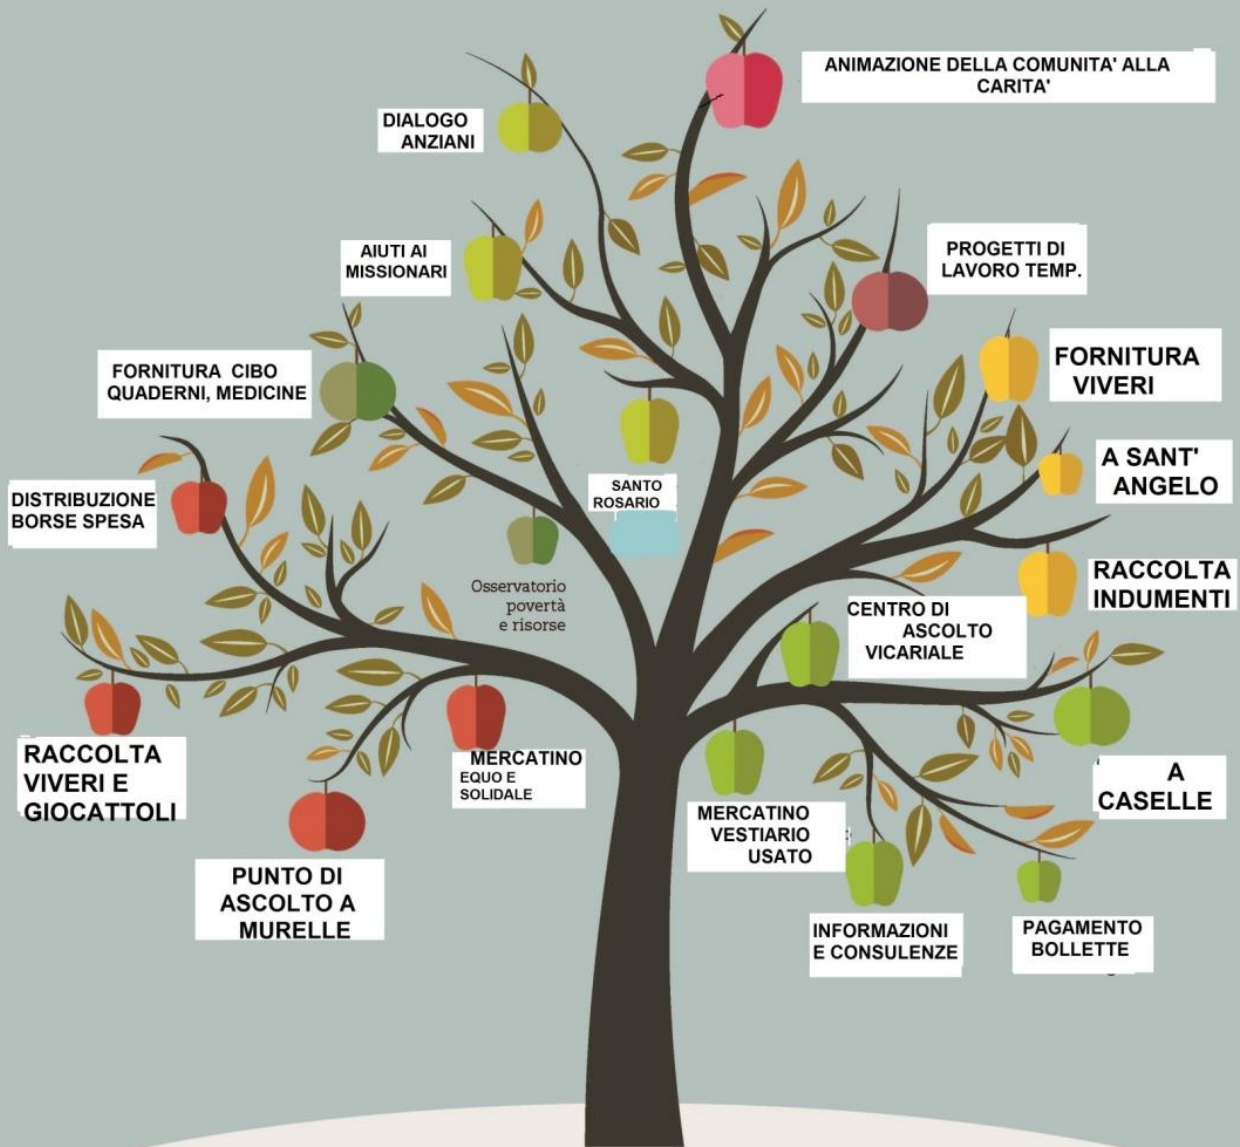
ANIMAZIONE DELLA COMUNITA' ALLA CARITA'

DIALOGO ANZIANI

AIUTI AI MISSIONARI

PROGETTI DI LAVORO TEMP.

FORNITURA CIBO QUADERNI, MEDICINE

FORNITURA VIVERI

A SANT' ANGELO

DISTRIBUZIONE BORSE SPESA

SANTO ROSARIO

RACCOLTA INDUMENTI

Osservatorio povertà e risorse

CENTRO DI ASCOLTO VICARIALE

RACCOLTA VIVERI E GIOCATTOLI

MERCATINO EQUO E SOLIDALE

A CASELLE

MERCATINO VESTIARIO USATO

PUNTO DI ASCOLTO A MURELLE

INFORMAZIONI E CONSULENZE

PAGAMENTO BOLLETTE